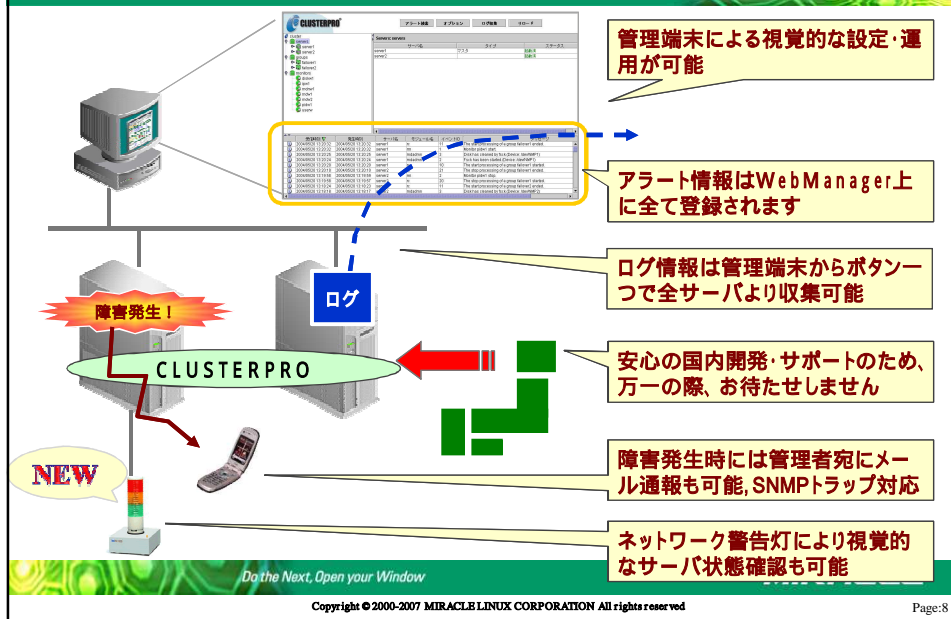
CLUSTERPRO

アラート情報 オプション ログ収集 リロード

管理端末による視覚的な設定･運用が可能

アラート情報はWebManager上に全て登録されます

ログ

ログ情報は管理端末からボタン一つで全サーバより収集可能

障害発生！

CLUSTERPRO

安心の国内開発･サポートのため、万一の際、お待たせしません

NEW

障害発生時には管理者宛にメール通報も可能,SNMPトラップ対応

ネットワーク警告灯により視覚的なサーバ状態確認も可能

Do the Next, Open your Window

Copyright © 2000-2007 MIRACLE LINUX CORPORATION All rights reserved

Page:8